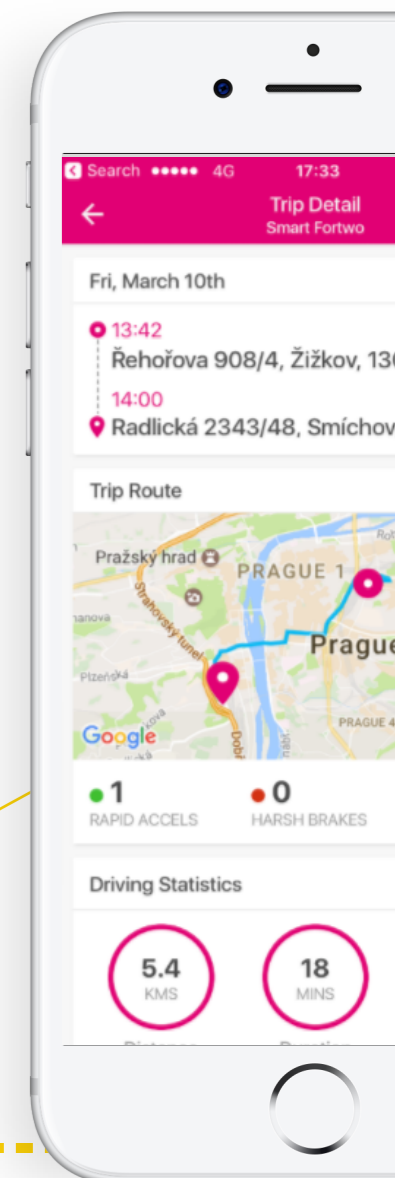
Search ●●●●● 4G 17:33

Trip Detail
Smart Fortwo

Fri, March 10th

13:42
Řehořova 908/4, Žižkov, 13

14:00
Radlická 2343/48, Smíchov

Trip Route

Pražský hrad
PRAGUE 1
Prague
Strahovský tunel
Plzeňská
PRAGUE 4
Google

1
RAPID ACCELS

0
HARSH BRAKES

Driving Statistics

5.4
KMS

18
MINS